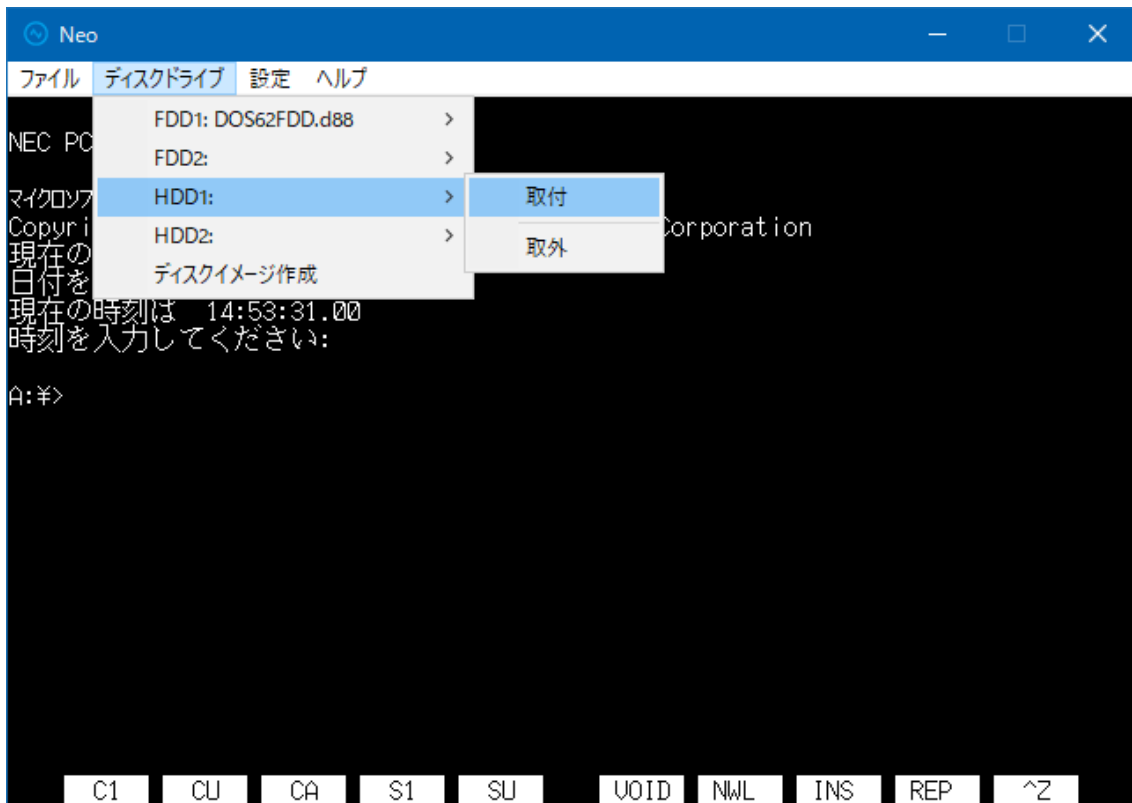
Neo

ファイル ディスクドライブ 設定 ヘルプ

FDD1: DOS62FDD.d88 >
FDD2: >
HDD1: >
HDD2: >
ディスクイメージ作成

取付
取外

NEC PC

マイクロソフ
Copyri Corporation
現在の
日付を
現在の時刻は 14:53:31.00
時刻を入力してください:

A:¥>

C1 CU CA S1 SU VOID NWL INS REP ^Z